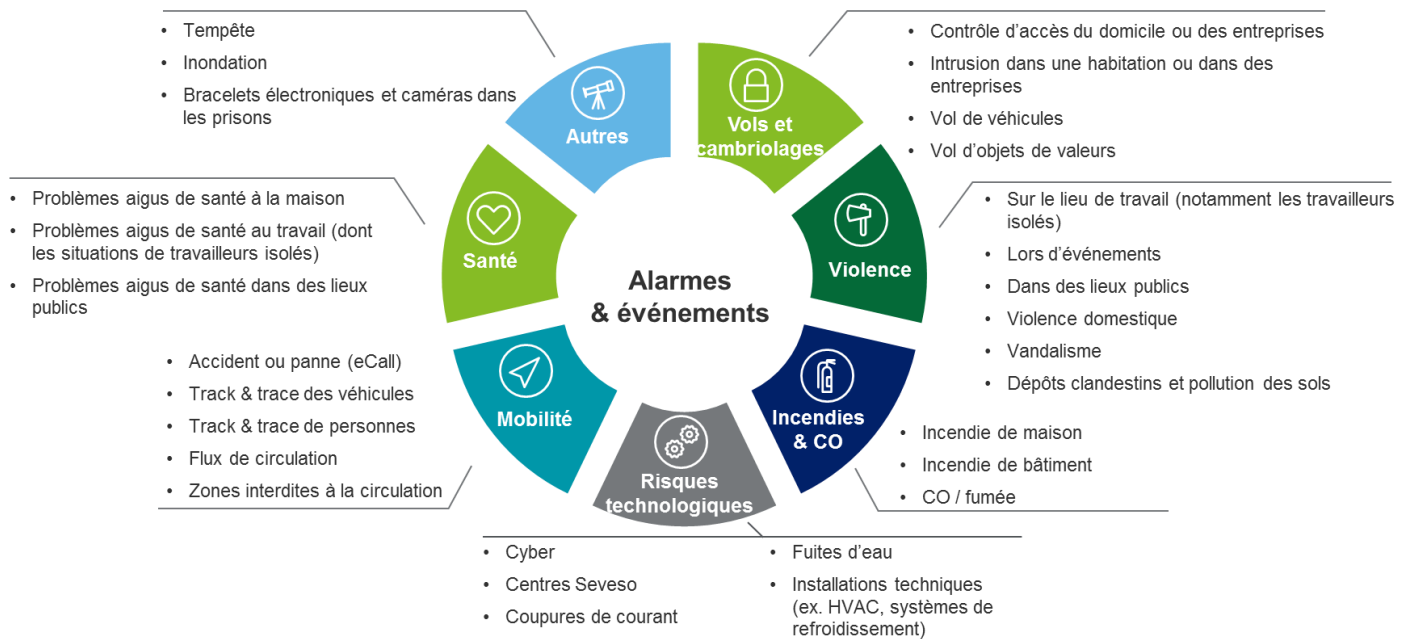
Alarmes & événements

Autres

- Tempête
- Inondation
- Bracelets électroniques et caméras dans les prisons

Vols et cambriolages

- Contrôle d’accès du domicile ou des entreprises
- Intrusion dans une habitation ou dans des entreprises
- Vol de véhicules
- Vol d’objets de valeurs

Santé

- Problèmes aigus de santé à la maison
- Problèmes aigus de santé au travail (dont les situations de travailleurs isolés)
- Problèmes aigus de santé dans des lieux publics

Violence

- Sur le lieu de travail (notamment les travailleurs isolés)
- Lors d’événements
- Dans des lieux publics
- Violence domestique
- Vandalisme
- Dépôts clandestins et pollution des sols

Mobilité

- Accident ou panne (eCall)
- Track & trace des véhicules
- Track & trace de personnes
- Flux de circulation
- Zones interdites à la circulation

Incendies & CO

- Incendie de maison
- Incendie de bâtiment
- CO / fumée

Risques technologiques

- Cyber
- Centres Seveso
- Coupures de courant
- Fuites d’eau
- Installations techniques (ex. HVAC, systèmes de refroidissement)